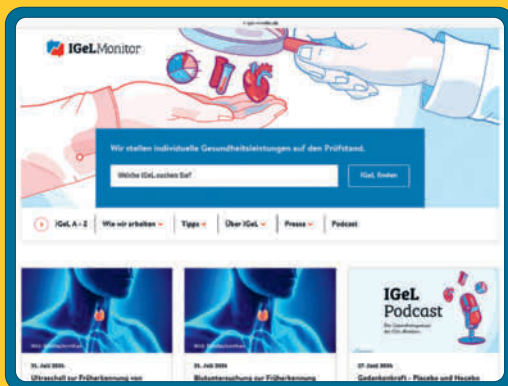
igel-monitor.de

IGeL Monitor

Wir stellen individuelle Gesundheitsleistungen auf den Prüfstand.

Welche IGeL suchen Sie?

IGeL finden

IGeL A – Z

Wie wir arbeiten

Tipps

Über IGeL

Presse

Podcast

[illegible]

31. Juli 2024

Ultraschall zur Früherkennung von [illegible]

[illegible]

31. Juli 2024

Blutuntersuchung zur Früherkennung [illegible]

IGeL Podcast

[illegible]

07. Juni 2024

Gedankenkraft – Placebo und Nocebo